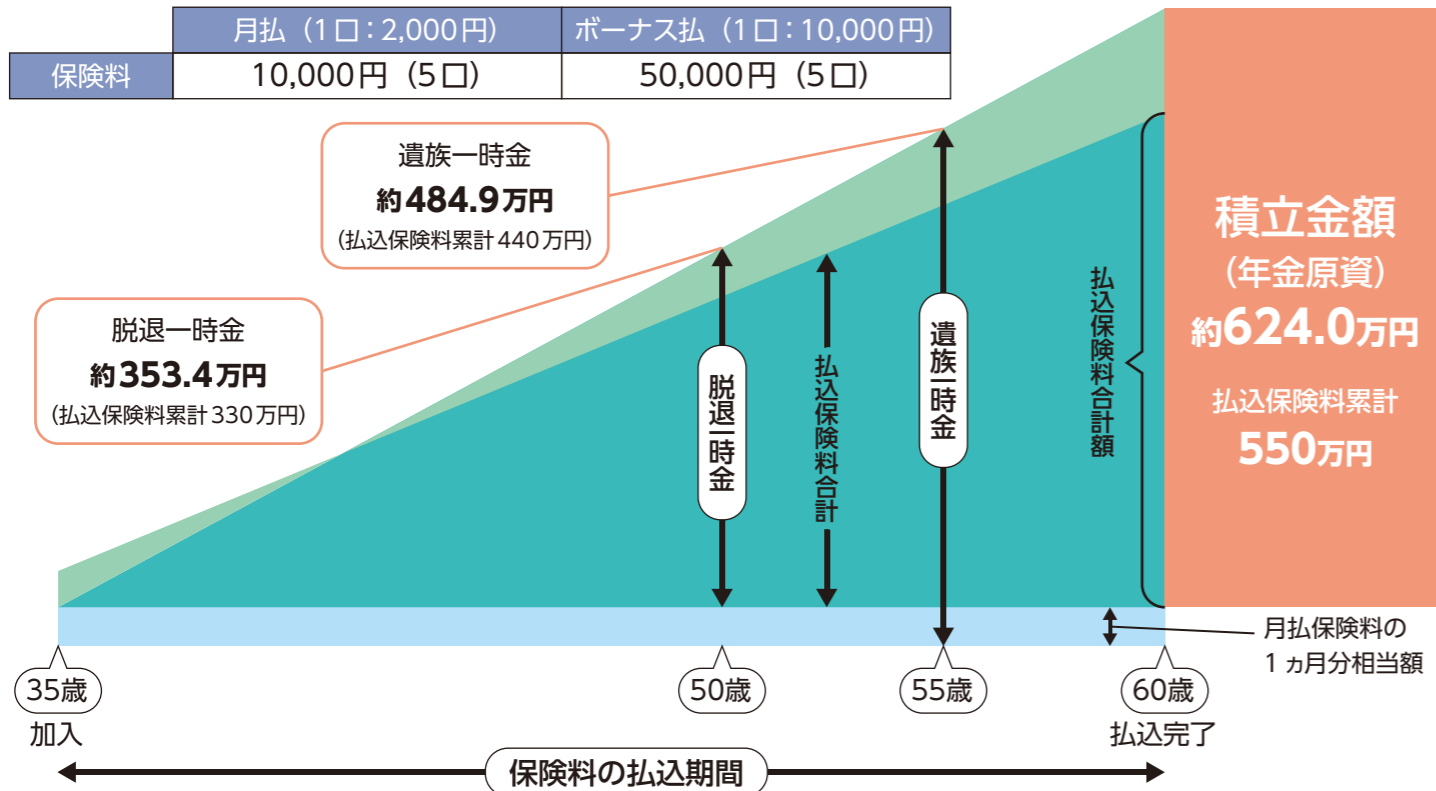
| | 月払（1口：2,000円） | ボーナス払（1口：10,000円） |
|---|---|---|
| 保険料 | 10,000円（5口） | 50,000円（5口） |

遺族一時金
約484.9万円
（払込保険料累計440万円）

脱退一時金
約353.4万円
（払込保険料累計330万円）

脱退一時金

払込保険料合計

遺族一時金

払込保険料合計額

積立金額
（年金原資）
約624.0万円
払込保険料累計
550万円

月払保険料の
1ヵ月分相当額

35歳
加入

50歳

55歳

60歳
払込完了

保険料の払込期間